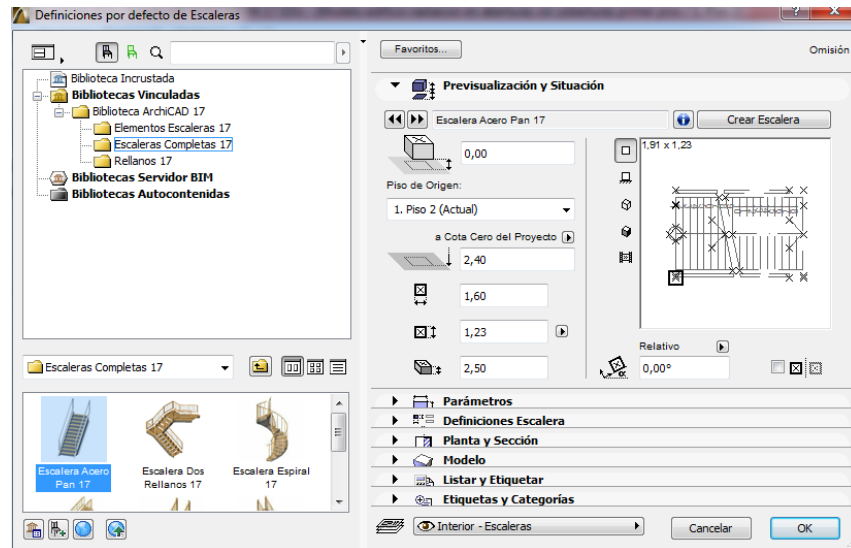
Definiciones por defecto de Escaleras

Biblioteca Incrustada
Bibliotecas Vinculadas
Biblioteca ArchiCAD 17
Elementos Escaleras 17
Escaleras Completas 17
Rellanos 17
Bibliotecas Servidor BIM
Bibliotecas Autocontenidas

Escaleras Completas 17

Escalera Acero Pan 17
Escalera Dos Rellanos 17
Escalera Espiral 17

Favoritos...
Omisión

Previsualización y Situación

Escalera Acero Pan 17
Crear Escalera

0,00
1,91 x 1,23

Piso de Origen:
1. Piso 2 (Actual)
a Cota Cero del Proyecto
2,40
1,60
1,23
2,50
Relativo
0,00°

Parámetros
Definiciones Escalera
Planta y Sección
Modelo
Listar y Etiquetar
Etiquetas y Categorías

Interior - Escaleras
Cancelar
OK